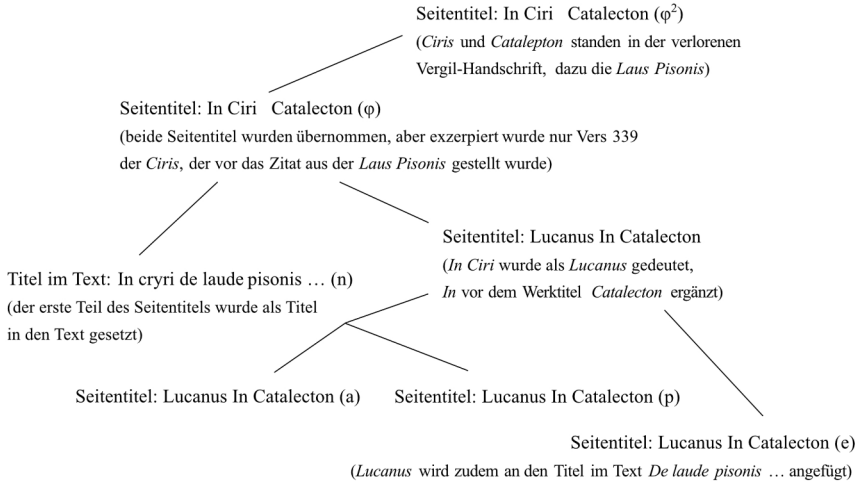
Seitentitel: In Ciri Catalecton ($\varphi^2$)
(*Ciris* und *Catalepton* standen in der verlorenen Vergil-Handschrift, dazu die *Laus Pisonis*)

Seitentitel: In Ciri Catalecton ($\varphi$)
(beide Seitentitel wurden übernommen, aber exzerpiert wurde nur Vers 339 der *Ciris*, der vor das Zitat aus der *Laus Pisonis* gestellt wurde)

Seitentitel: Lucanus In Catalecton
(*In Ciri* wurde als *Lucanus* gedeutet, *In* vor dem Werktitel *Catalecton* ergänzt)

Titel im Text: In cryri de laude pisonis … (n)
(der erste Teil des Seitentitels wurde als Titel in den Text gesetzt)

Seitentitel: Lucanus In Catalecton (a)

Seitentitel: Lucanus In Catalecton (p)

Seitentitel: Lucanus In Catalecton (e)
(*Lucanus* wird zudem an den Titel im Text *De laude pisonis* … angefügt)